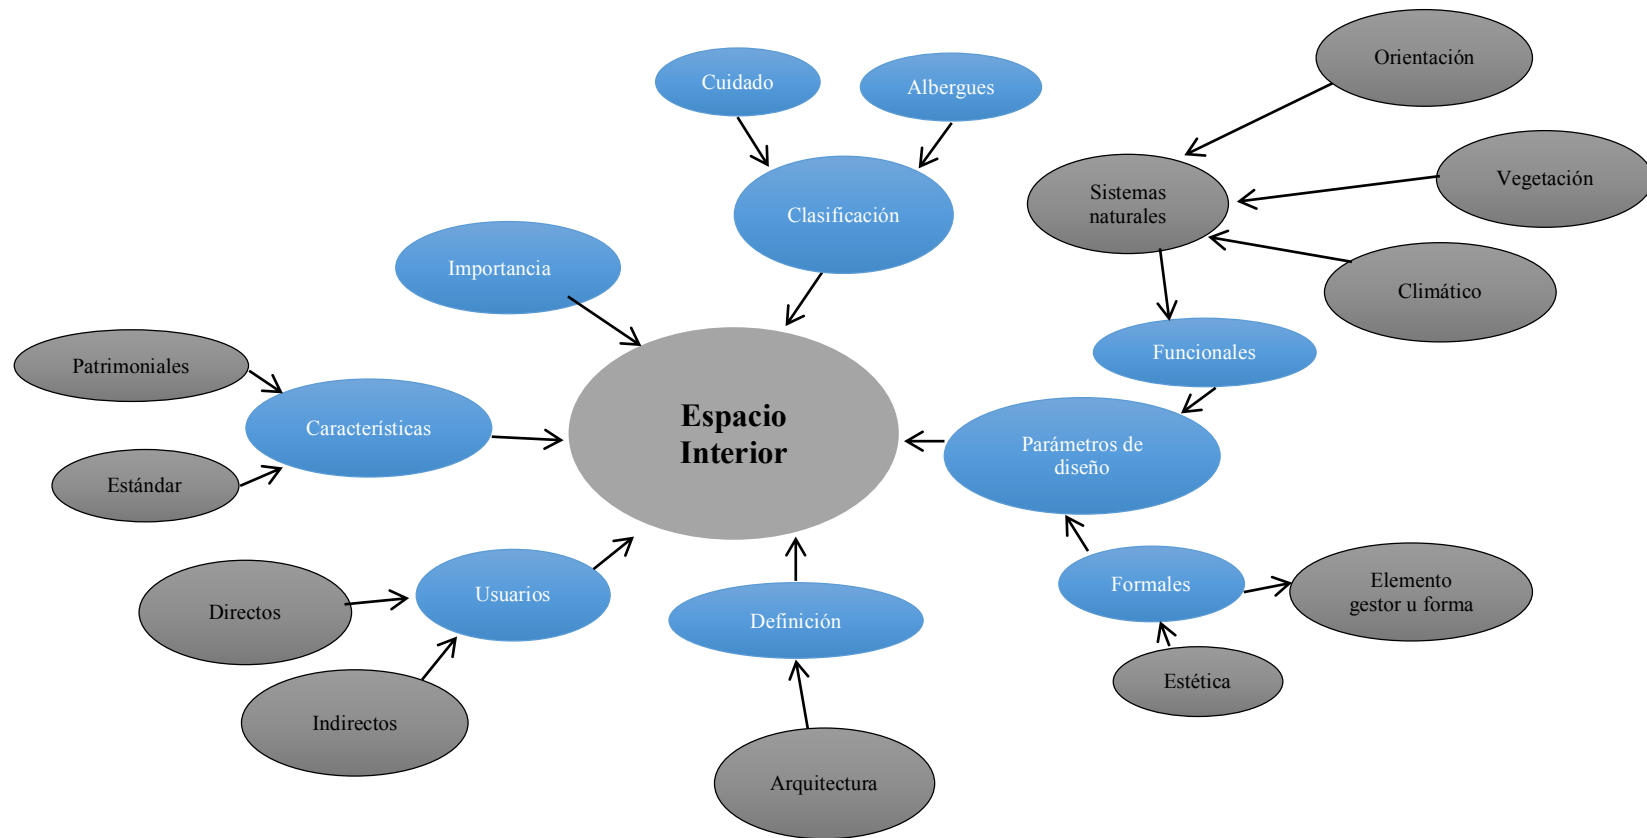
Cuidado

Albergues

Orientación

Clasificación

Sistemas naturales

Vegetación

Importancia

Climático

Funcionales

Patrimoniales

Espacio Interior

Características

Parámetros de diseño

Estándar

Usuarios

Formales

Elemento gestor u forma

Directos

Definición

Estética

Indirectos

Arquitectura